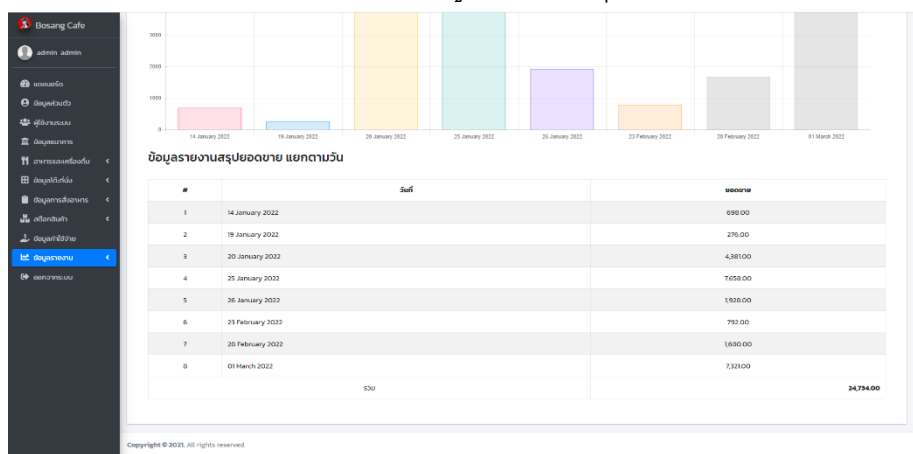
Bosang Cafe

admin admin

แดชบอร์ด
ข้อมูลส่วนตัว
ผู้ใช้งานระบบ
ข้อมูลธนาคาร
อาหารและเครื่องดื่ม
ข้อมูลโต๊ะนั่ง
ข้อมูลการสั่งอาหาร
สต็อกสินค้า
ข้อมูลค่าใช้จ่าย
ข้อมูลรายงาน
ออกจากระบบ

3000
2000
1000
0

14 January 2022
19 January 2022
20 January 2022
25 January 2022
26 January 2022
23 February 2022
28 February 2022
01 March 2022

ข้อมูลรายงานสรุปยอดขาย แยกตามวัน

| # | วันที่ | ยอดขาย |
|---|---|---|
| 1 | 14 January 2022 | 698.00 |
| 2 | 19 January 2022 | 276.00 |
| 3 | 20 January 2022 | 4,381.00 |
| 4 | 25 January 2022 | 7,658.00 |
| 5 | 26 January 2022 | 1,938.00 |
| 6 | 23 February 2022 | 792.00 |
| 7 | 28 February 2022 | 1,680.00 |
| 8 | 01 March 2022 | 7,321.00 |
| | รวม | 24,734.00 |

Copyright © 2021. All rights reserved.